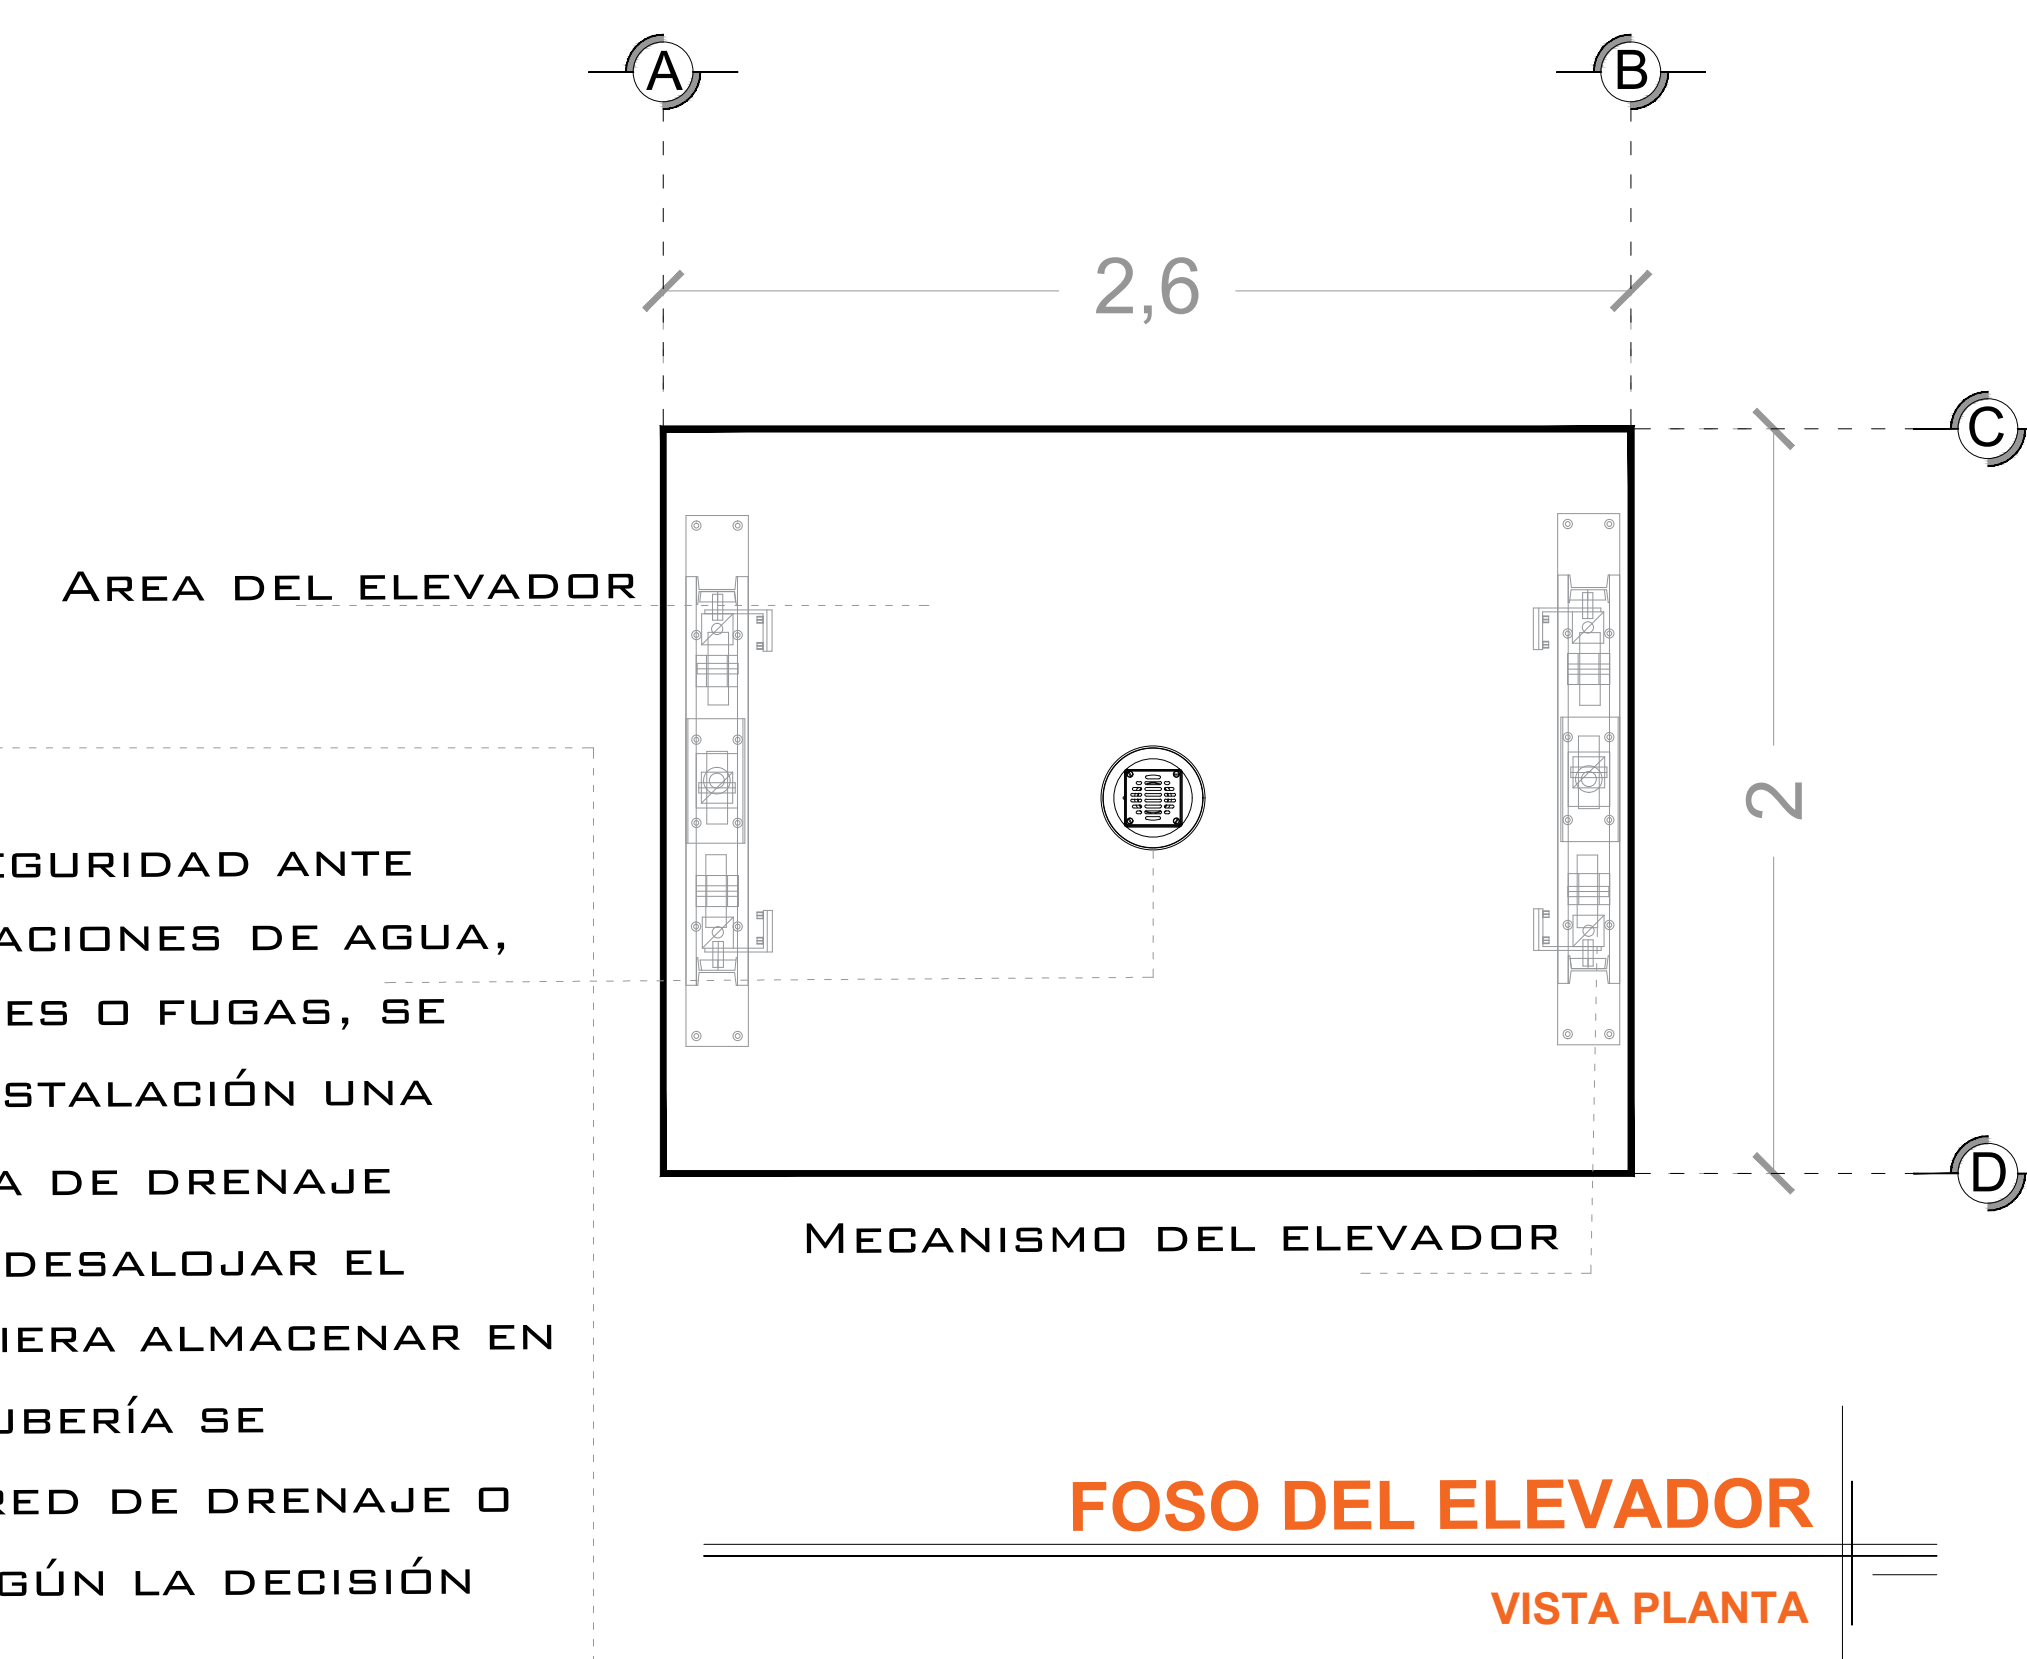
A

B

2,6

C

AREA DEL ELEVADOR

2

EGURIDAD ANTE
ACIONES DE AGUA,
ES O FUGAS, SE
STALACIÓN UNA
A DE DRENAJE
DESALOJAR EL
IERA ALMACENAR EN
JBERÍA SE
RED DE DRENAJE O
GÚN LA DECISIÓN

D

MECANISMO DEL ELEVADOR

FOSO DEL ELEVADOR

VISTA PLANTA